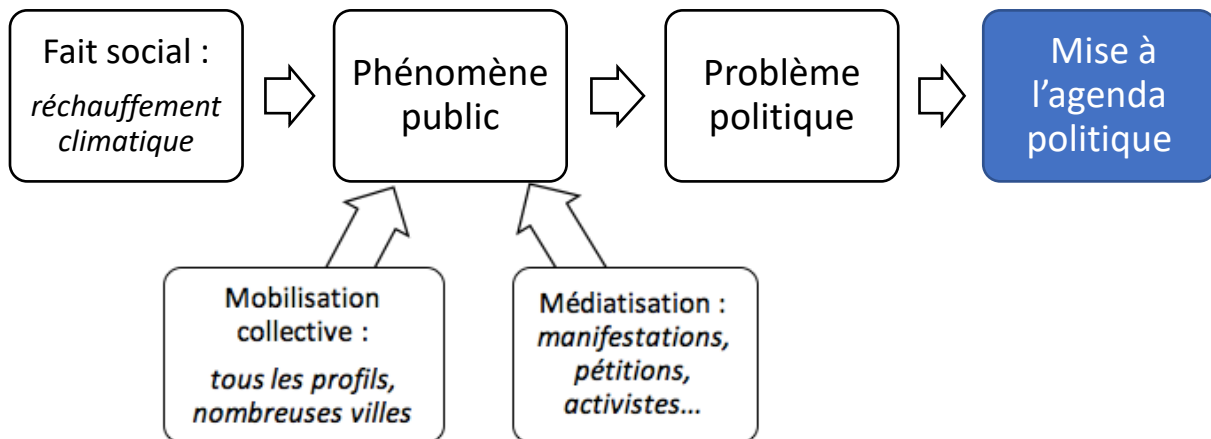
Fait social :
*réchauffement climatique*

Phénomène public

Problème politique

Mise à l'agenda politique

Mobilisation collective :
*tous les profils, nombreuses villes*

Médiatisation :
*manifestations, pétitions, activistes…*